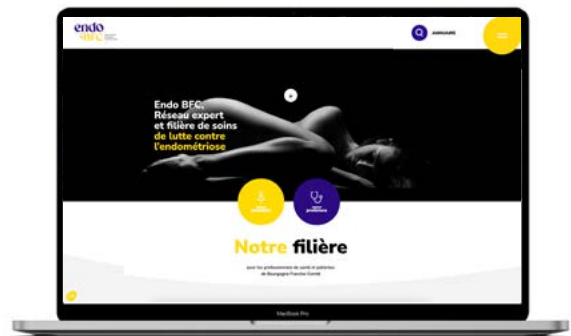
endo BFC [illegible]

ANNUAIRE

Endo BFC, Réseau expert et filière de soins de lutte contre l'endométriose

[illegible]

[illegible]

Notre filière

pour les professionnels de santé et patientes de Bourgogne Franche-Comté

MacBook Pro